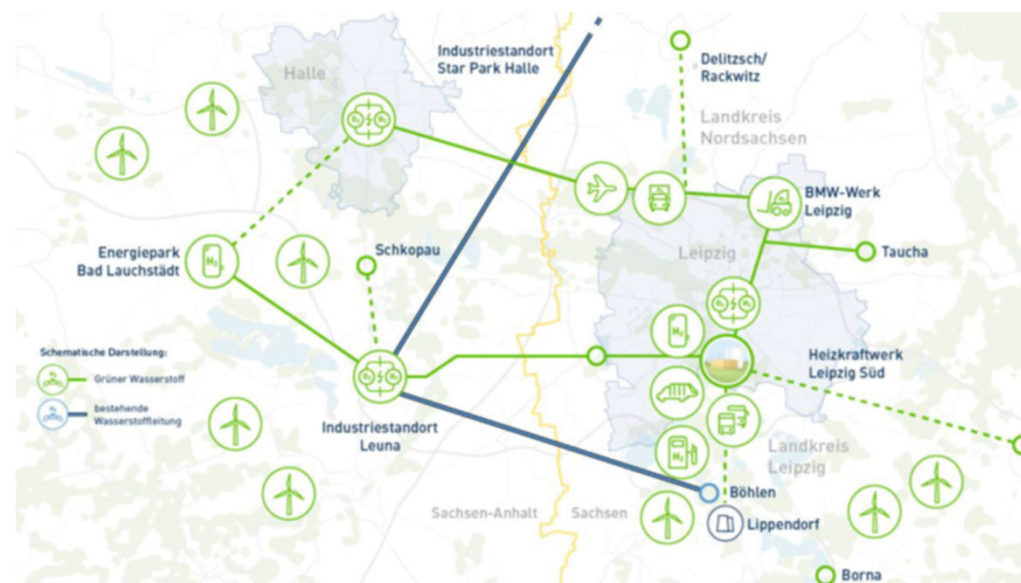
Halle

Industriestandort Star Park Halle

Delitzsch/ Rackwitz

Landkreis Nordsachsen

BMW-Werk Leipzig

Energiepark Bad Lauchstädt

Schkopau

Leipzig

Taucha

$H_2$

Schematische Darstellung:

Grüner Wasserstoff

bestehende Wasserstoffleitung

Industriestandort Leuna

$H_2$

Heizkraftwerk Leipzig Süd

Landkreis Leipzig

$H_2$

Böhlen

Sachsen-Anhalt

Sachsen

Lippendorf

Borna